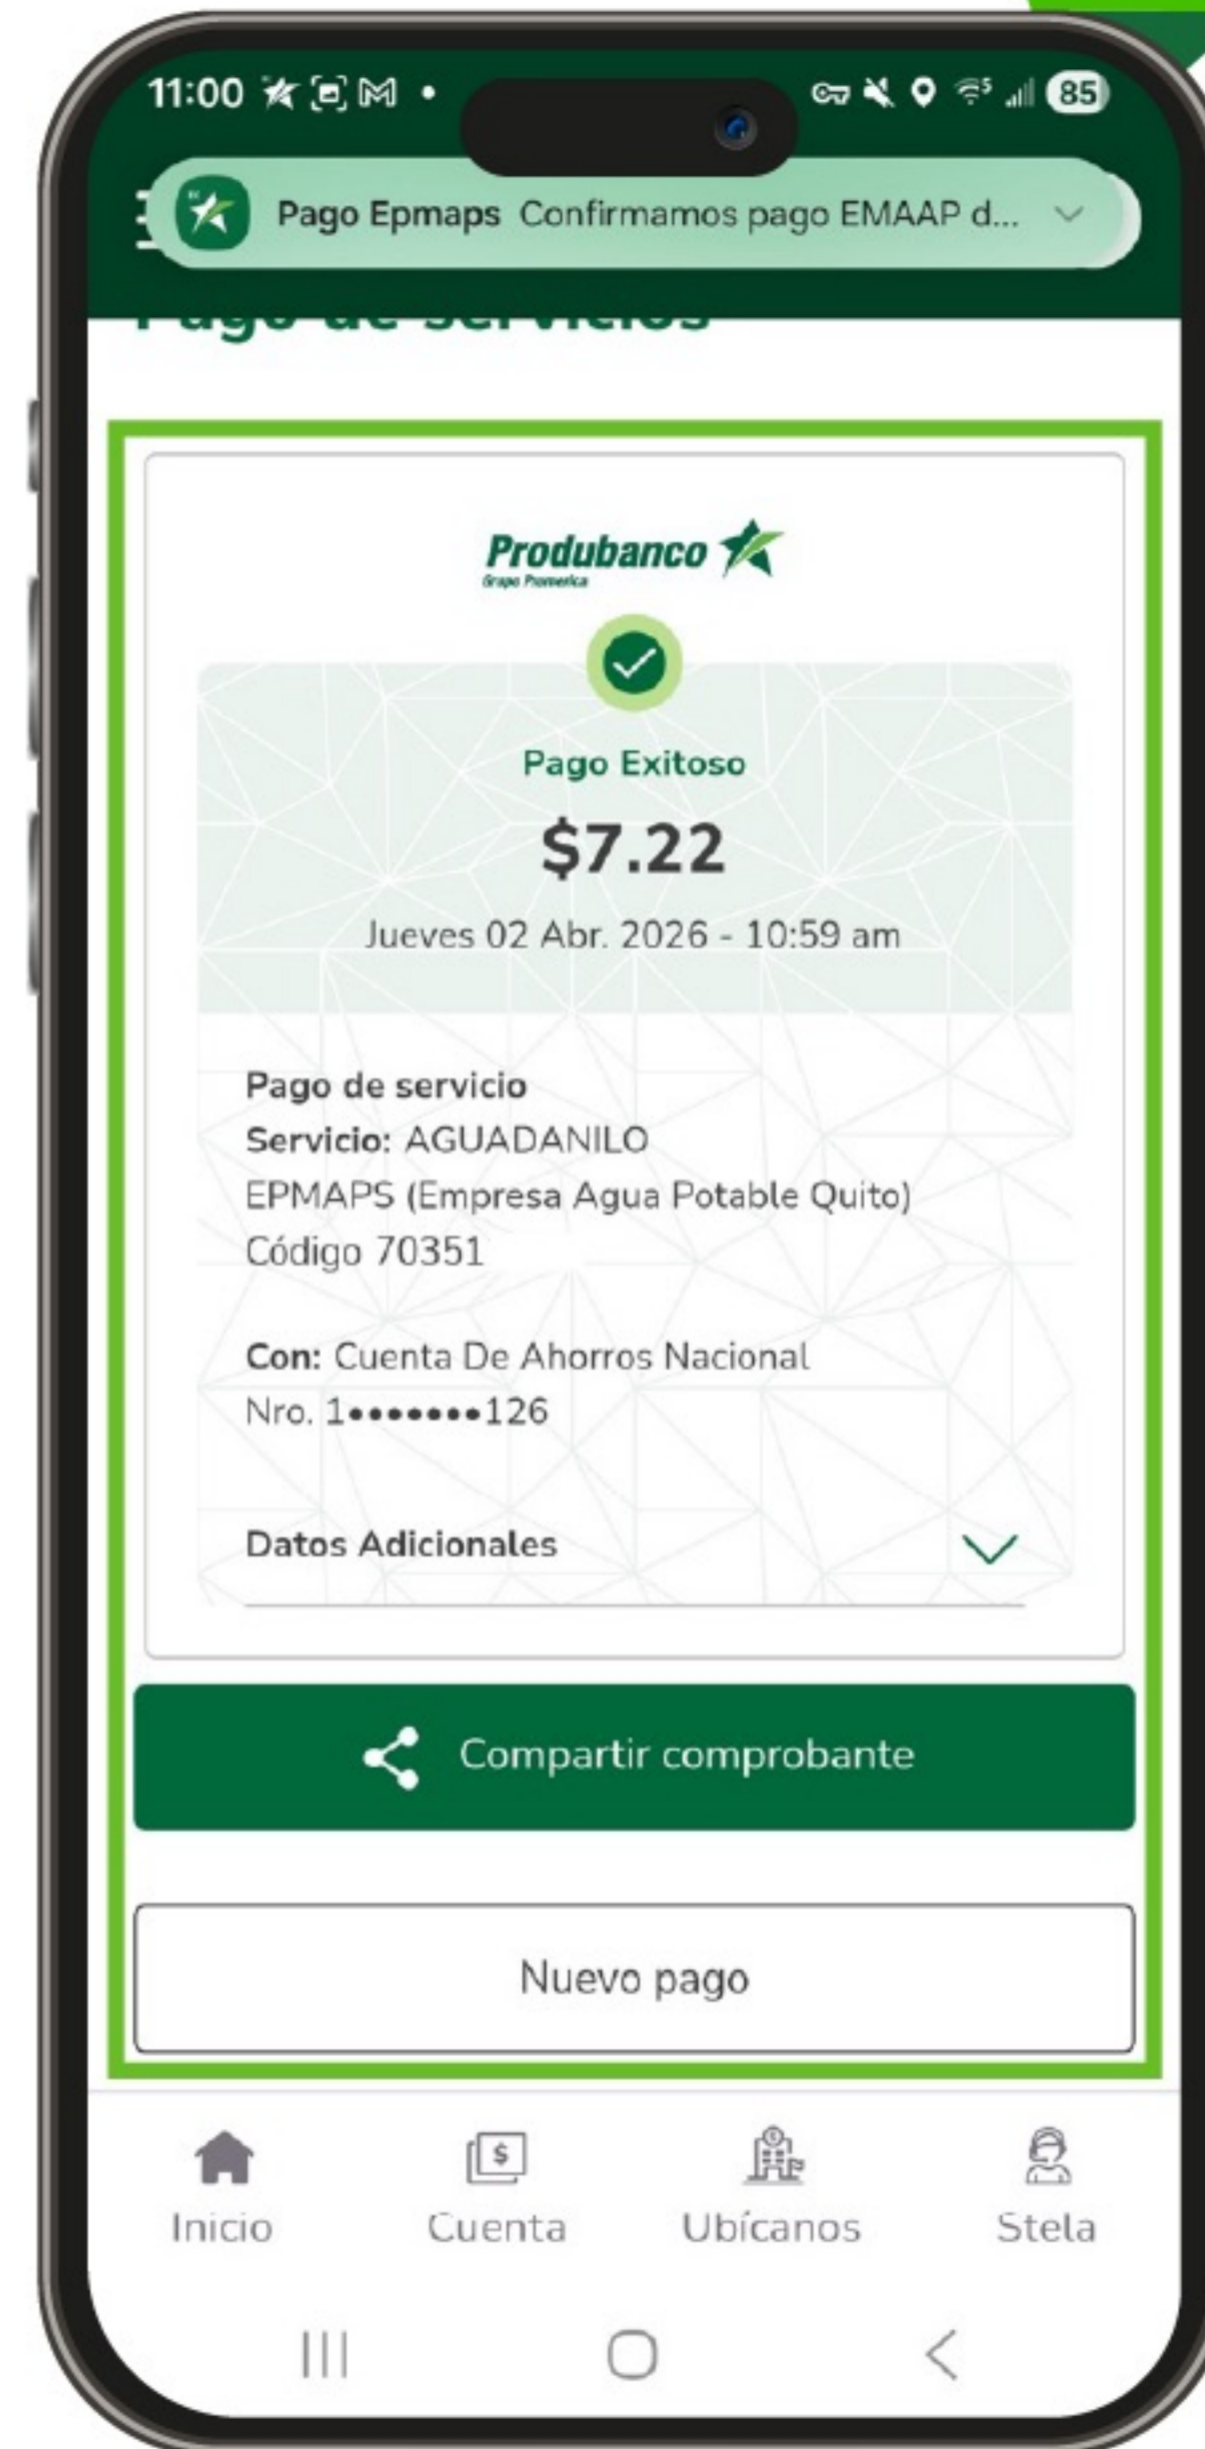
11:00 85

Pago Epmaps Confirmamos pago EMAAP d...

Pago de servicios

Produbanco
Grupo Promerica

Pago Exitoso

$7.22

Jueves 02 Abr. 2026 - 10:59 am

Pago de servicio
Servicio: AGUADANILO
EPMAPS (Empresa Agua Potable Quito)
Código 70351

Con: Cuenta De Ahorros Nacional
Nro. 1•••••••126

Datos Adicionales

Compartir comprobante

Nuevo pago

Inicio Cuenta Ubícanos Stela